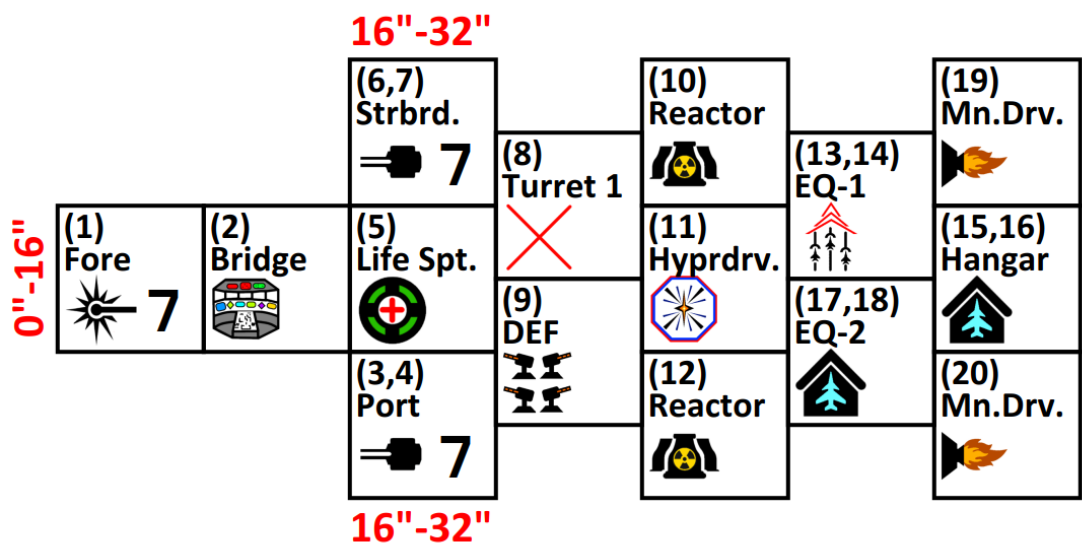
16"-32"

0"-16"

(1)
Fore
7

(2)
Bridge

(6,7)
Strbrd.
7

(5)
Life Spt.

(3,4)
Port
7

16"-32"

(8)
Turret 1

(9)
DEF

(10)
Reactor

(11)
Hyprdrv.

(12)
Reactor

(13,14)
EQ-1

(17,18)
EQ-2

(19)
Mn.Drv.

(15,16)
Hangar

(20)
Mn.Drv.